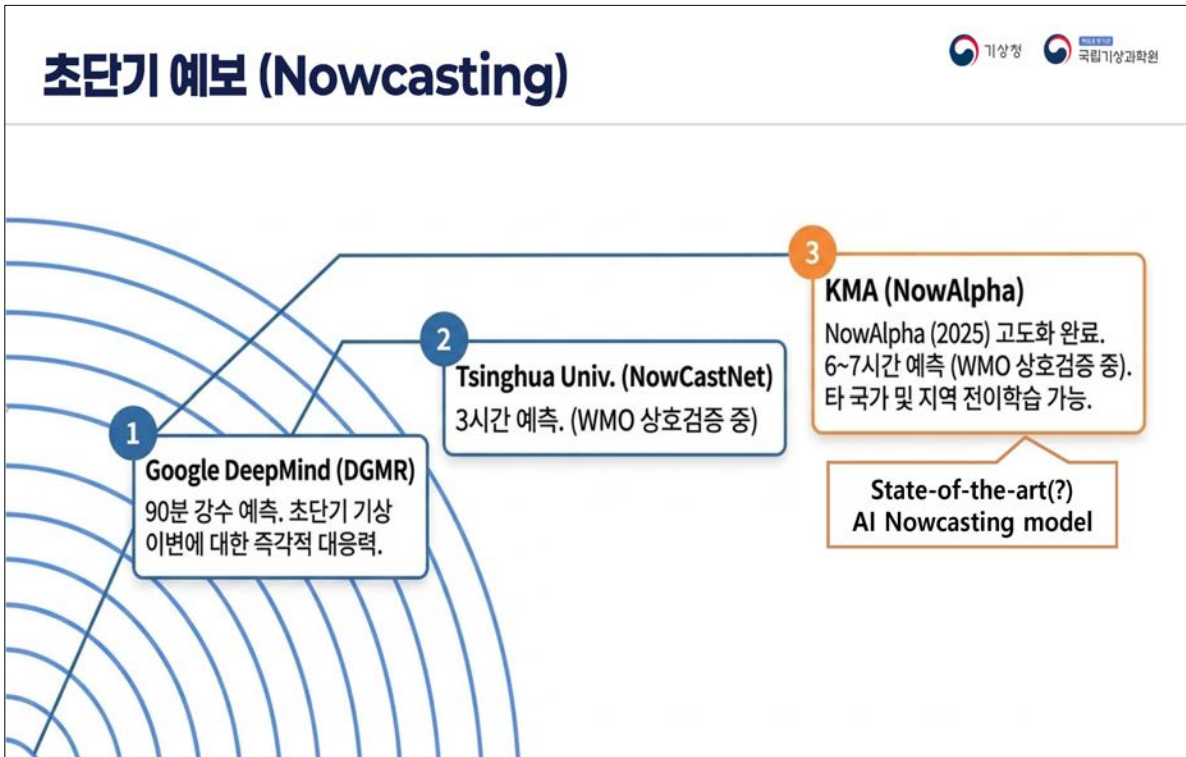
초단기 예보 (Nowcasting)

기상청 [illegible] 국립기상과학원

3
KMA (NowAlpha)
NowAlpha (2025) 고도화 완료. 6~7시간 예측 (WMO 상호검증 중). 타 국가 및 지역 전이학습 가능.

State-of-the-art(?) AI Nowcasting model

2
Tsinghua Univ. (NowCastNet)
3시간 예측. (WMO 상호검증 중)

1
Google DeepMind (DGMR)
90분 강수 예측. 초단기 기상 이변에 대한 즉각적 대응력.